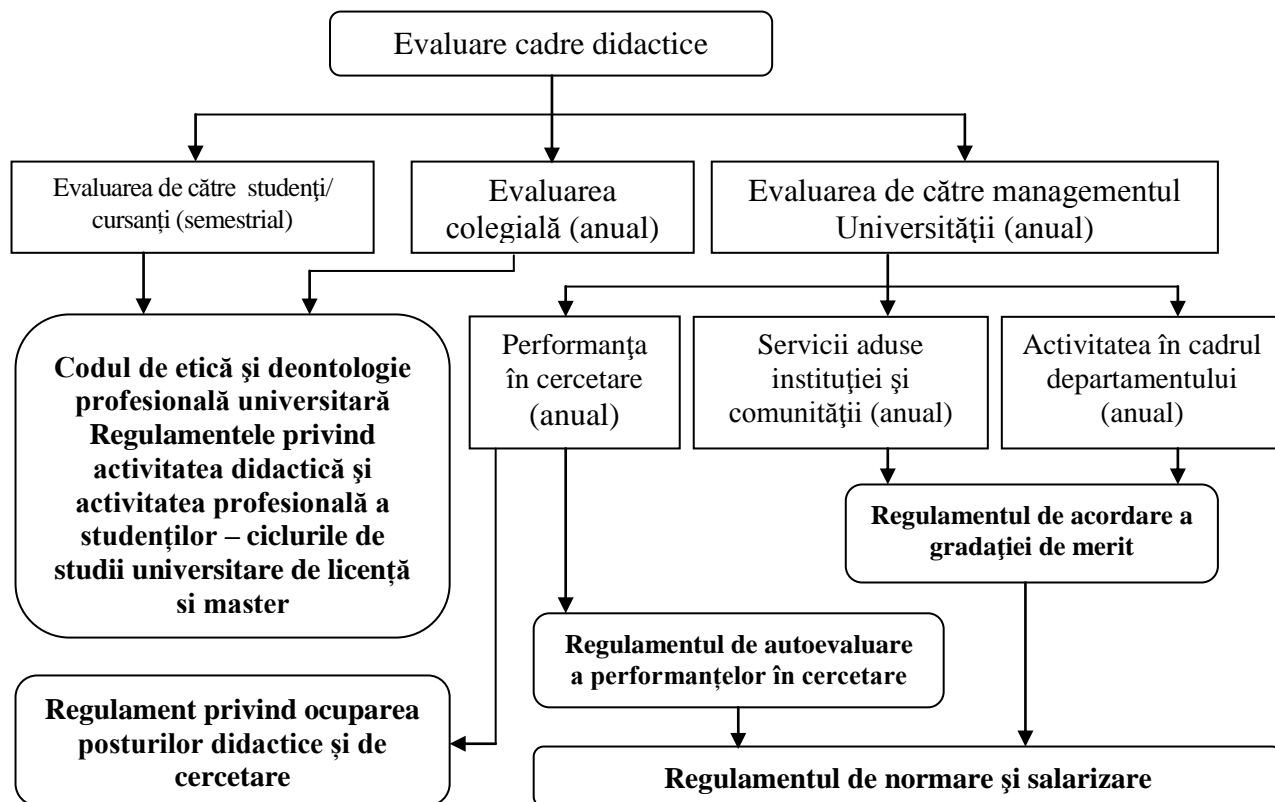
Evaluare cadre didactice

Evaluarea de către studenţi/ cursanţi (semestrial)

Evaluarea colegială (anual)

Evaluarea de către managementul Universităţii (anual)

Codul de etică şi deontologie profesională universitară Regulamentele privind activitatea didactică şi activitatea profesională a studenților – ciclurile de studii universitare de licență si master

Performanţa în cercetare (anual)

Servicii aduse instituţiei şi comunităţii (anual)

Activitatea în cadrul departamentului (anual)

Regulamentul de acordare a gradaţiei de merit

Regulamentul de autoevaluare a performanțelor în cercetare

Regulament privind ocuparea posturilor didactice și de cercetare

Regulamentul de normare şi salarizare